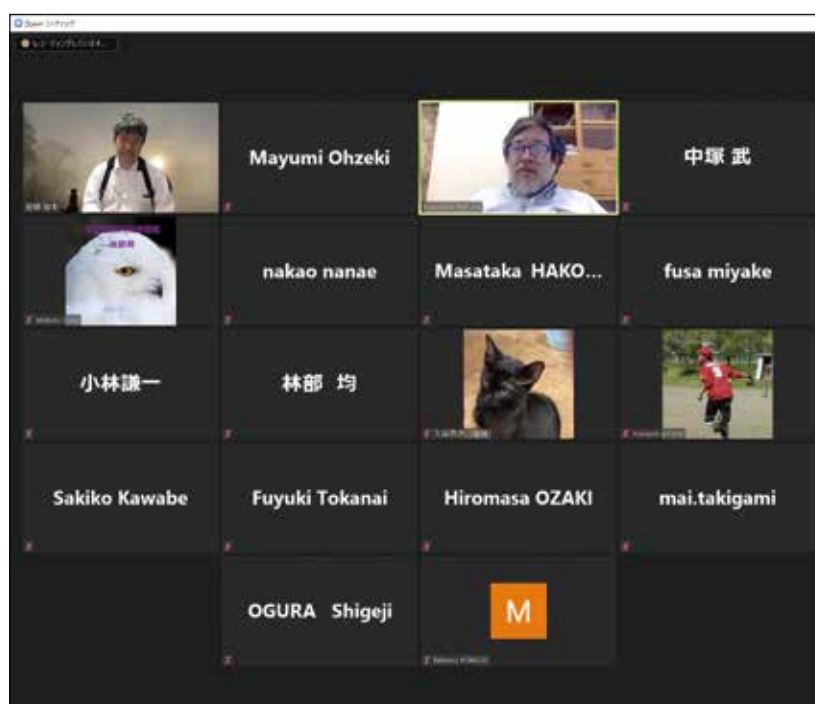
Zoom ミーティング

レコーディングしています...

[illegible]

Mayumi Ohzeki

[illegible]

中塚 武

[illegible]

nakao nanae

Masataka HAKO...

fusa miyake

小林謙一

林部 均

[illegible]

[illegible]

Sakiko Kawabe

Fuyuki Tokanai

Hiromasa OZAKI

mai.takigami

OGURA Shigeji

M

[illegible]